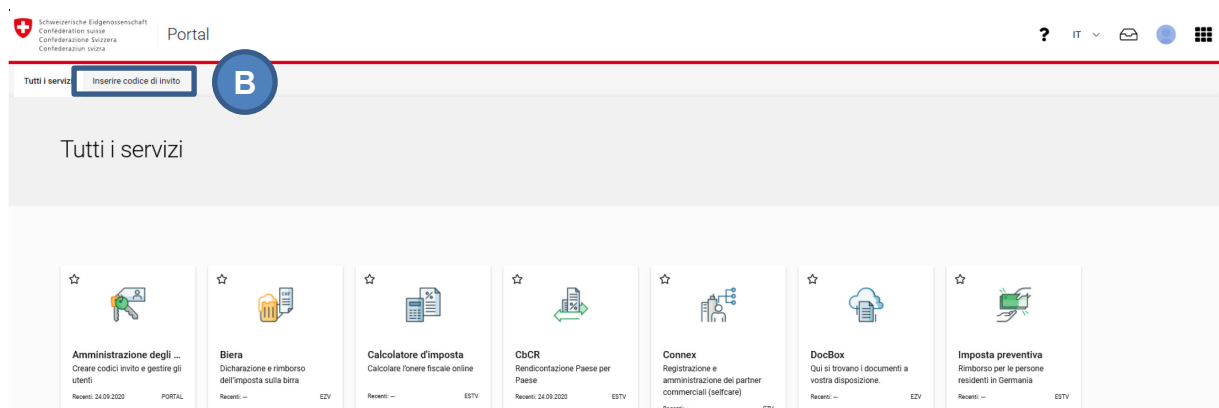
Schweizerische Eidgenossenschaft
Confédération suisse
Confederazione Svizzera
Confederaziun svizra

Portal

?  IT

Tutti i servizi  Inserire codice di invito

B

Tutti i servizi

Amministrazione degli ...
Creare codici invito e gestire gli utenti
Recenti: 24.09.2020  PORTAL

Biera
Dichiarazione e rimborso dell'imposta sulla birra
Recenti: --  EZV

Calcolatore d'imposta
Calcolare l'onere fiscale online
Recenti: --  ESTV

CbCR
Rendicontazione Paese per Paese
Recenti: 24.09.2020  ESTV

Connex
Registrazione e amministrazione dei partner commerciali (selfcare)
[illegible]  EZV

DocBox
Qui si trovano i documenti a vostra disposizione.
Recenti: --  EZV

Imposta preventiva
Rimborso per le persone residenti in Germania
Recenti: --  ESTV